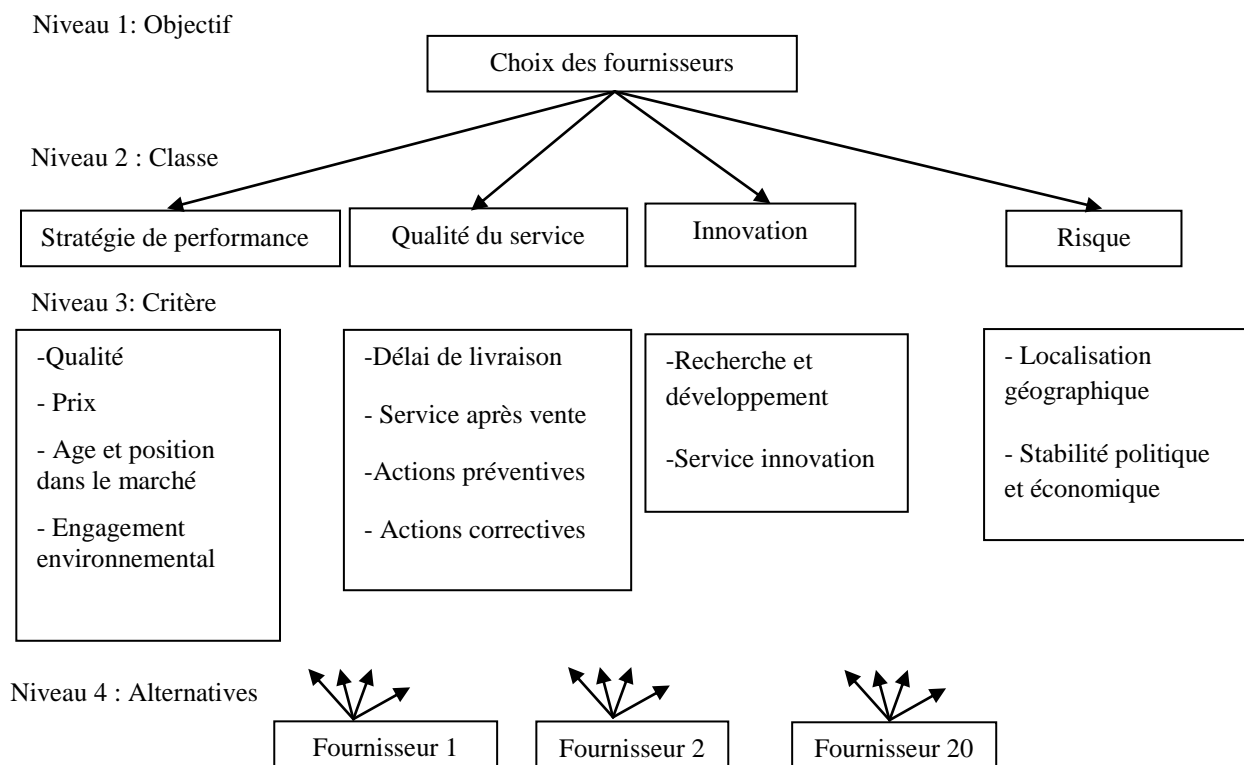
Niveau 1: Objectif

Choix des fournisseurs

Niveau 2 : Classe

Stratégie de performance

Qualité du service

Innovation

Risque

Niveau 3: Critère

-Qualité

- Prix

- Age et position dans le marché

- Engagement environnemental

-Délai de livraison

- Service après vente

-Actions préventives

- Actions correctives

-Recherche et développement

-Service innovation

- Localisation géographique

- Stabilité politique et économique

Niveau 4 : Alternatives

Fournisseur 1

Fournisseur 2

Fournisseur 20